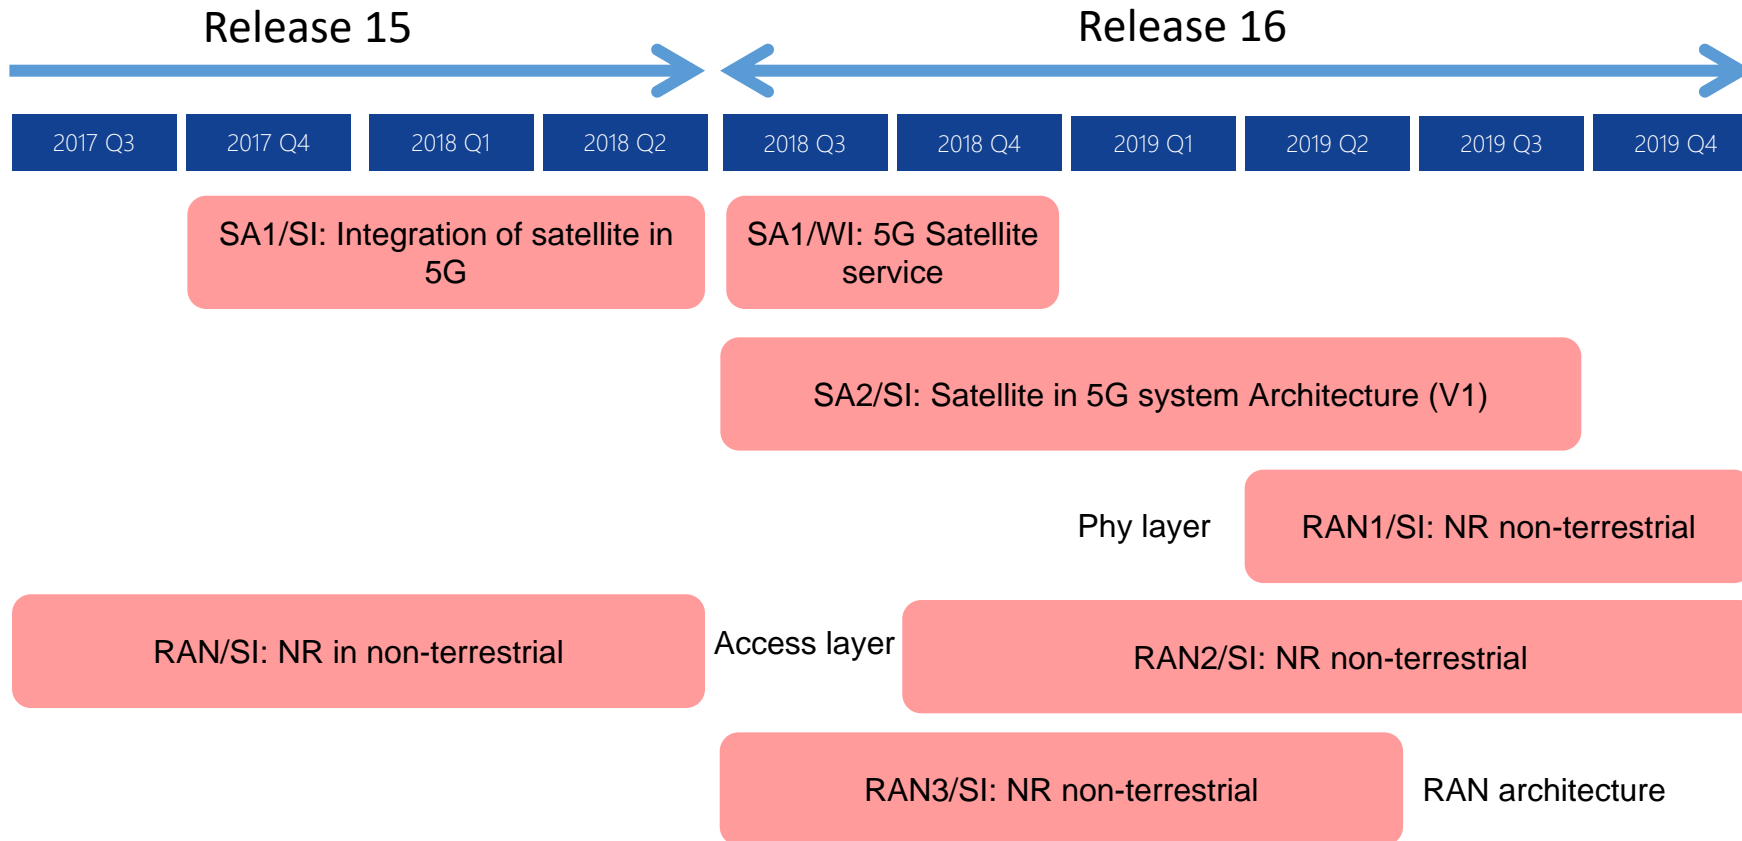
Release 15

Release 16

| 2017 Q3 | 2017 Q4 | 2018 Q1 | 2018 Q2 | 2018 Q3 | 2018 Q4 | 2019 Q1 | 2019 Q2 | 2019 Q3 | 2019 Q4 |
|---|---|---|---|---|---|---|---|---|---|

SA1/SI: Integration of satellite in 5G

SA1/WI: 5G Satellite service

SA2/SI: Satellite in 5G system Architecture (V1)

Phy layer

RAN1/SI: NR non-terrestrial

RAN/SI: NR in non-terrestrial

Access layer

RAN2/SI: NR non-terrestrial

RAN3/SI: NR non-terrestrial

RAN architecture